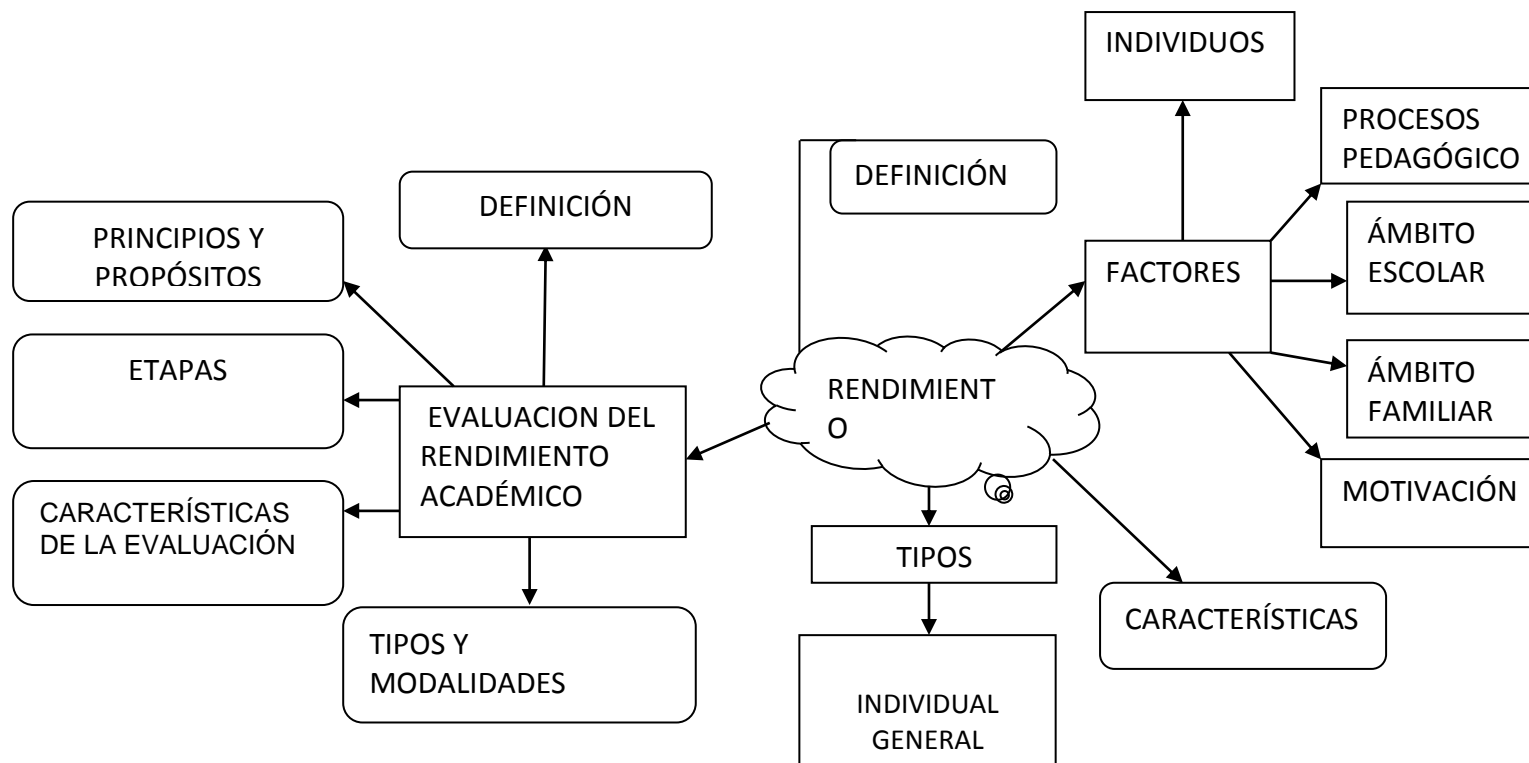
INDIVIDUOS

PROCESOS PEDAGÓGICO

DEFINICIÓN

DEFINICIÓN

PRINCIPIOS Y PROPÓSITOS

ÁMBITO ESCOLAR

FACTORES

ETAPAS

ÁMBITO FAMILIAR

RENDIMIENT O

EVALUACION DEL RENDIMIENTO ACADÉMICO

MOTIVACIÓN

CARACTERÍSTICAS DE LA EVALUACIÓN

TIPOS

CARACTERÍSTICAS

TIPOS Y MODALIDADES

INDIVIDUAL GENERAL